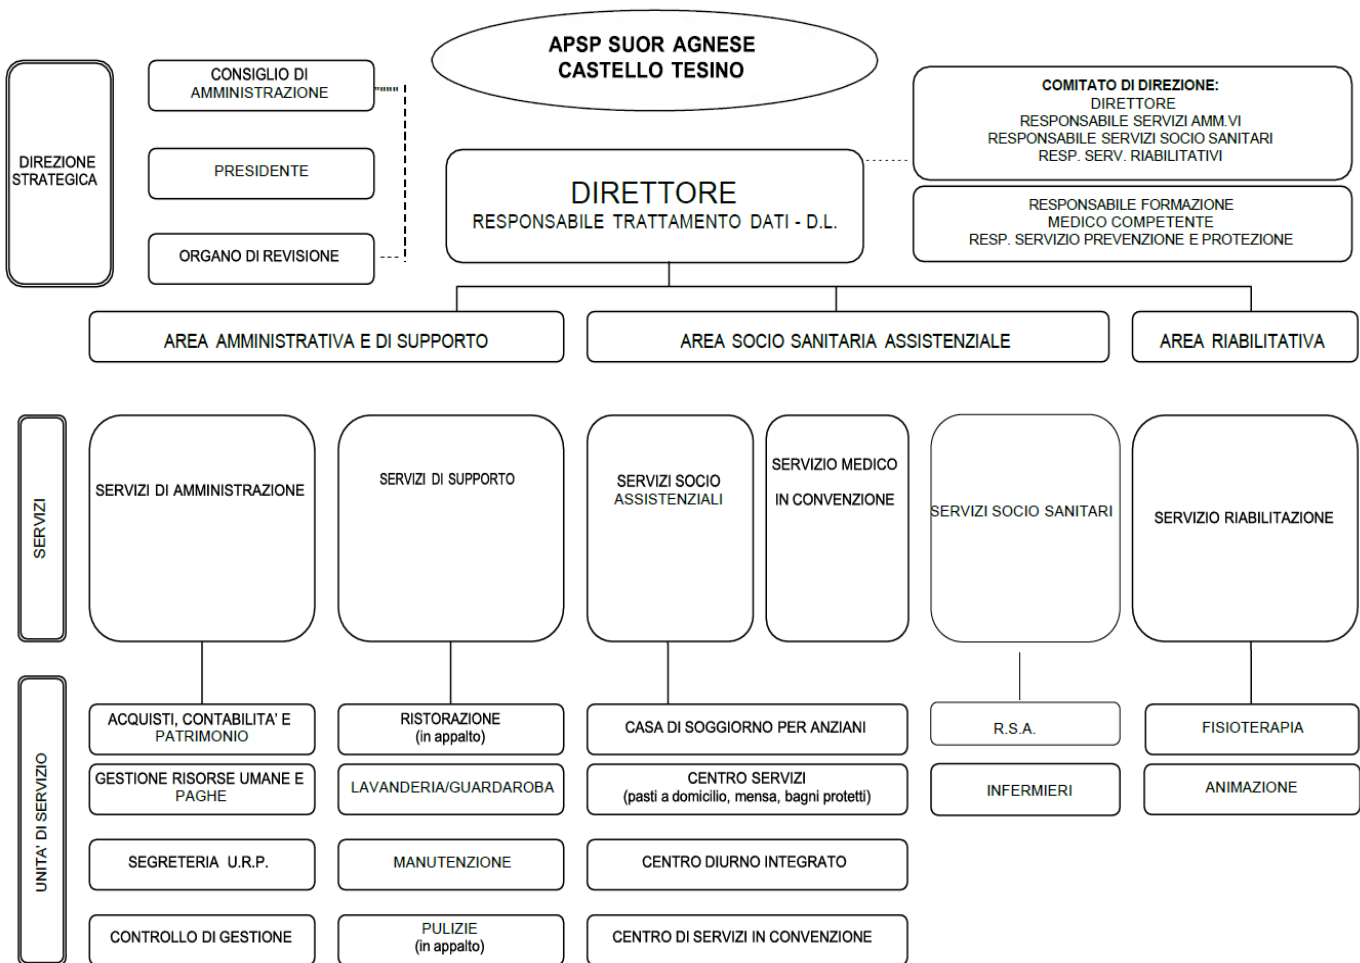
APSP SUOR AGNESE
CASTELLO TESINO

DIREZIONE STRATEGICA

CONSIGLIO DI AMMINISTRAZIONE

PRESIDENTE

ORGANO DI REVISIONE

DIRETTORE
RESPONSABILE TRATTAMENTO DATI - D.L.

COMITATO DI DIREZIONE:
DIRETTORE
RESPONSABILE SERVIZI AMM.VI
RESPONSABILE SERVIZI SOCIO SANITARI
RESP. SERV. RIABILITATIVI

RESPONSABILE FORMAZIONE
MEDICO COMPETENTE
RESP. SERVIZIO PREVENZIONE E PROTEZIONE

AREA AMMINISTRATIVA E DI SUPPORTO

AREA SOCIO SANITARIA ASSISTENZIALE

AREA RIABILITATIVA

SERVIZI

SERVIZI DI AMMINISTRAZIONE

SERVIZI DI SUPPORTO

SERVIZI SOCIO ASSISTENZIALI

SERVIZIO MEDICO IN CONVENZIONE

SERVIZI SOCIO SANITARI

SERVIZIO RIABILITAZIONE

UNITA' DI SERVIZIO

ACQUISTI, CONTABILITA' E PATRIMONIO

GESTIONE RISORSE UMANE E PAGHE

SEGRETERIA U.R.P.

CONTROLLO DI GESTIONE

RISTORAZIONE
(in appalto)

LAVANDERIA/GUARDAROBA

MANUTENZIONE

PULIZIE
(in appalto)

CASA DI SOGGIORNO PER ANZIANI

CENTRO SERVIZI
(pasti a domicilio, mensa, bagni protetti)

CENTRO DIURNO INTEGRATO

CENTRO DI SERVIZI IN CONVENZIONE

R.S.A.

INFERMIERI

FISIOTERAPIA

ANIMAZIONE